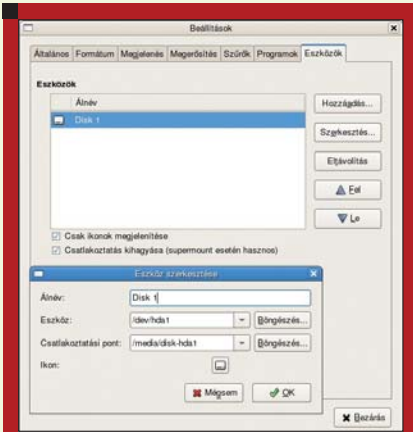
Beállítások

Általános | Formátum | Megjelenés | Megerősítés | Szűrők | Programok | Eszközök

Eszközök

Álnév

Disk 1

Hozzáadás...

Szerkesztés...

Eltávolítás

Fel

Le

Csak ikonok megjelenítése

Csatlakoztatás kihagyása (supermount esetén hasznos)

Eszköz szerkesztése

Álnév: Disk 1

Eszköz: /dev/hda1 Böngészés...

Csatlakoztatási pont: /media/disk-hda1 Böngészés...

Ikon:

Mégsem

OK

Bezárás